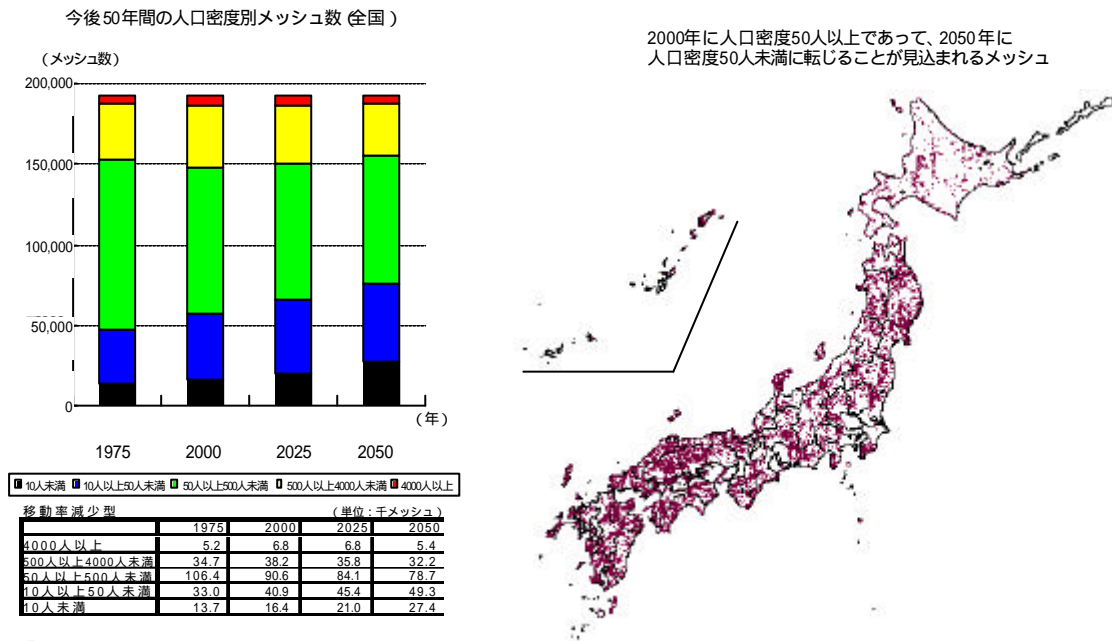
今後50年間の人口密度別メッシュ数（全国）

（メッシュ数）

200,000
150,000
100,000
50,000
0

（年）

1975　2000　2025　2050

10人未満　10人以上50人未満　50人以上500人未満　500人以上4000人未満　4000人以上

移動率減少型　（単位：千メッシュ）

| | 1975 | 2000 | 2025 | 2050 |
|---|---|---|---|---|
| 4000人以上 | 5.2 | 6.8 | 6.8 | 5.4 |
| 500人以上4000人未満 | 34.7 | 38.2 | 35.8 | 32.2 |
| 50人以上500人未満 | 106.4 | 90.6 | 84.1 | 78.7 |
| 10人以上50人未満 | 33.0 | 40.9 | 45.4 | 49.3 |
| 10人未満 | 13.7 | 16.4 | 21.0 | 27.4 |

2000年に人口密度50人以上であって、2050年に人口密度50人未満に転じることが見込まれるメッシュ